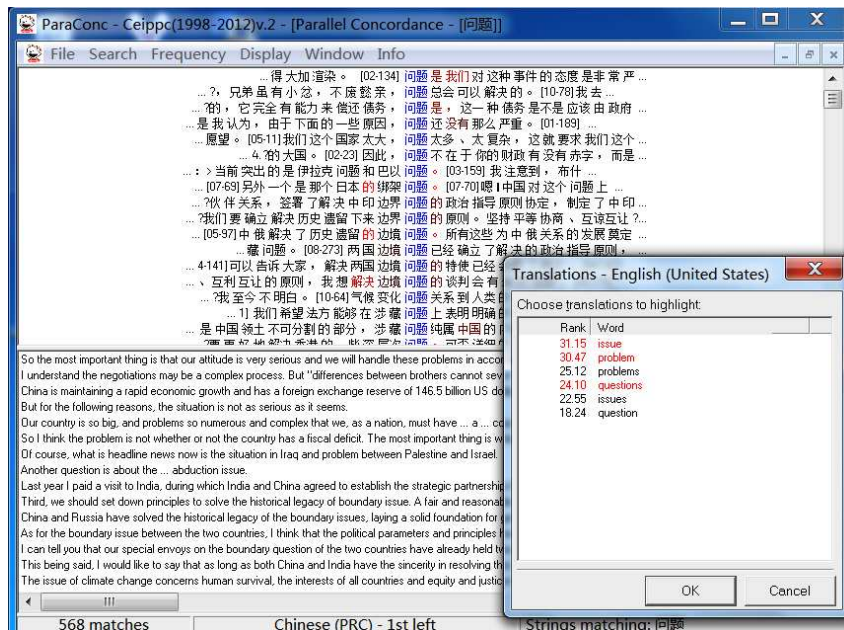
ParaConc - Ceippc(1998-2012)v.2 - [Parallel Concordance - [问题]]

File Search Frequency Display Window Info

... 得 大加渲染 。 [02-134] 问题 是 我们 对 这种 事件 的 态度 是非 常 严 ...
... ?， 兄弟 虽 有 小 忿 ， 不 废 懿亲 ， 问题 总会 可以 解决 的 。 [10-78] 我 去 ...
... 询的 ， 它 完全 有 能力 来 偿还 债务 ， 问题 是 ， 这一 种 债务 是不是 应该 由 政府 ...
... 是 我 认为 ， 由于 下面 的 一些 原因 ， 问题 还 没有 那么 严重 。 [01-189] ...
... 愿望 。 [05-11] 我们 这个 国家 太大 ， 问题 太多 、 太 复杂 ， 这 就 要求 我们 这个 ...
... 4. 询的 大国 。 [02-23] 因此 ， 问题 不 在于 你的 财政 有 没有 赤字 ， 而是 ...
... : > 当前 突出 的 是 伊拉克 问题 和 巴以 问题 。 [03-159] 我 注意到 ， 布什 ...
... [07-69] 另外 一个 是 那个 日本 的 绑架 问题 。 [07-70] 嗯 I 中国 对 这个 问题 上 ...
... ?伙 伴 关系 ， 签署 了 解决 中 印 边界 问题 的 政治 指导 原则 协定 ， 制定 了 中 印 ...
... ?我们 要 确立 解决 历史 遗留 下来 边界 问题 的 原则 。 坚持 平等 协商 、 互谅互让 ?...
... [05-97] 中 俄 解决 了 历史 遗留 的 边境 问题 。 所有 这些 为 中 俄 关系 的 发展 奠定 ...
... 藏 问题 。 [08-273] 两 国 边境 问题 已经 确立 了 解决 的 政治 指导 原则 ， ...
... 4-141] 可以 告诉 大家 ， 解决 两国 边境 问题 的 特使 已经 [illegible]
... 、 互利 互让 的 原则 ， 我 想 解决 边境 问题 的 谈判 会 有 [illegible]
... ?我 至今 不 明白 。 [10-64] 气候 变化 问题 关系 到 人类 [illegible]
... 1] 我们 希望 法方 能够 在 涉藏 问题 上 表明 明确 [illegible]
... 是 中国 领土 不可分割 的 部分 ， 涉藏 问题 纯属 中国 的 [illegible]
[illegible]

So the most important thing is that our attitude is very serious and we will handle these problems in accor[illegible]
I understand the negotiations may be a complex process. But "differences between brothers cannot sev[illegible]
China is maintaining a rapid economic growth and has a foreign exchange reserve of 146.5 billion US do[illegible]
But for the following reasons, the situation is not as serious as it seems.
Our country is so big, and problems so numerous and complex that we, as a nation, must have ... a ... co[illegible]
So I think the problem is not whether or not the country has a fiscal deficit. The most important thing is w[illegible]
Of course, what is headline news now is the situation in Iraq and problem between Palestine and Israel.
Another question is about the ... abduction issue.
Last year I paid a visit to India, during which India and China agreed to establish the strategic partnership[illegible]
Third, we should set down principles to solve the historical legacy of boundary issue. A fair and reasonab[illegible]
China and Russia have solved the historical legacy of the boundary issues, laying a solid foundation for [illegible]
As for the boundary issue between the two countries, I think that the political parameters and principles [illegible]
I can tell you that our special envoys on the boundary question of the two countries have already held t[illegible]
This being said, I would like to say that as long as both China and India have the sincerity in resolving th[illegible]
The issue of climate change concerns human survival, the interests of all countries and equity and justic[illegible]

568 matches
Chinese (PRC) - 1st left
Strings matching: 问题

Translations - English (United States)
Choose translations to highlight:

| Rank | Word |
|---|---|
| 31.15 | issue |
| 30.47 | problem |
| 25.12 | problems |
| 24.10 | questions |
| 22.55 | issues |
| 18.24 | question |

OK
Cancel